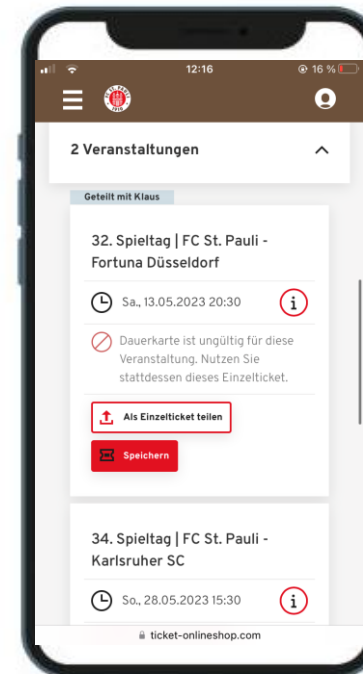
12:16
16 %

2 Veranstaltungen

Geteilt mit Klaus

32. Spieltag | FC St. Pauli - Fortuna Düsseldorf

Sa., 13.05.2023 20:30

Dauerkarte ist ungültig für diese Veranstaltung. Nutzen Sie stattdessen dieses Einzelticket.

Als Einzelticket teilen

Speichern

34. Spieltag | FC St. Pauli - Karlsruher SC

So., 28.05.2023 15:30

ticket-onlineshop.com